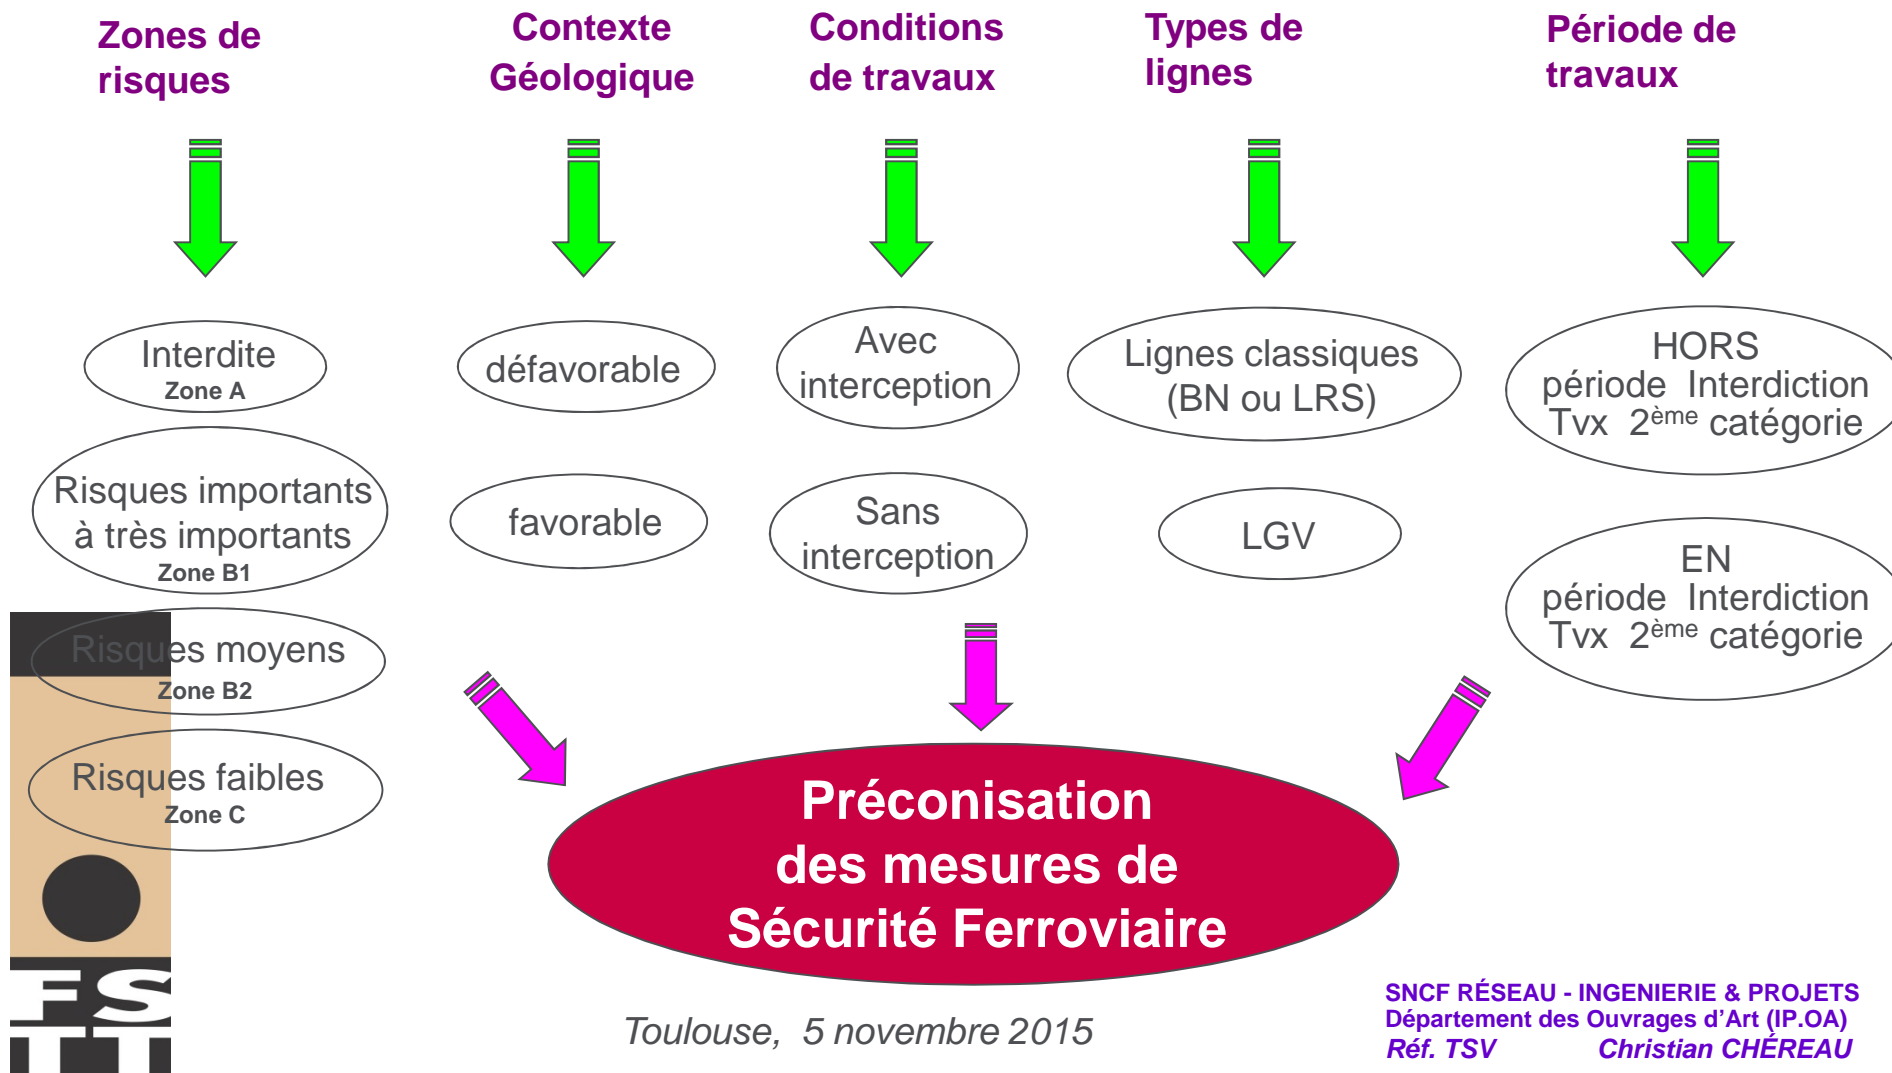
Zones de risques

Contexte Géologique

Conditions de travaux

Types de lignes

Période de travaux

Interdite
Zone A

Risques importants à très importants
Zone B1

Risques moyens
Zone B2

Risques faibles
Zone C

défavorable

favorable

Avec interception

Sans interception

Lignes classiques (BN ou LRS)

LGV

HORS période Interdiction Tvx $2^{ème}$ catégorie

EN période Interdiction Tvx $2^{ème}$ catégorie

Préconisation des mesures de Sécurité Ferroviaire

Toulouse, 5 novembre 2015

SNCF RÉSEAU - INGENIERIE & PROJETS
Département des Ouvrages d'Art (IP.OA)
Réf. TSV Christian CHÉREAU

FS